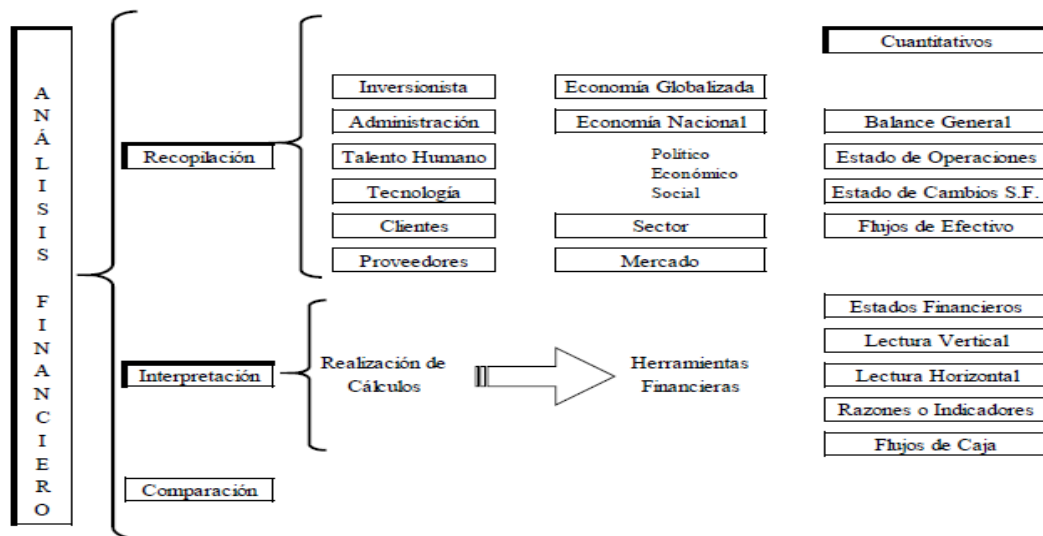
ANÁLISIS FINANCIERO

Recopilación

Inversionista
Administración
Talento Humano
Tecnología
Clientes
Proveedores

Economía Globalizada
Economía Nacional
Político
Económico
Social
Sector
Mercado

Cuantitativos
Balance General
Estado de Operaciones
Estado de Cambios S.F.
Flujos de Efectivo

Interpretación

Realización de Cálculos

Herramientas Financieras

Estados Financieros
Lectura Vertical
Lectura Horizontal
Razones o Indicadores
Flujos de Caja

Comparación